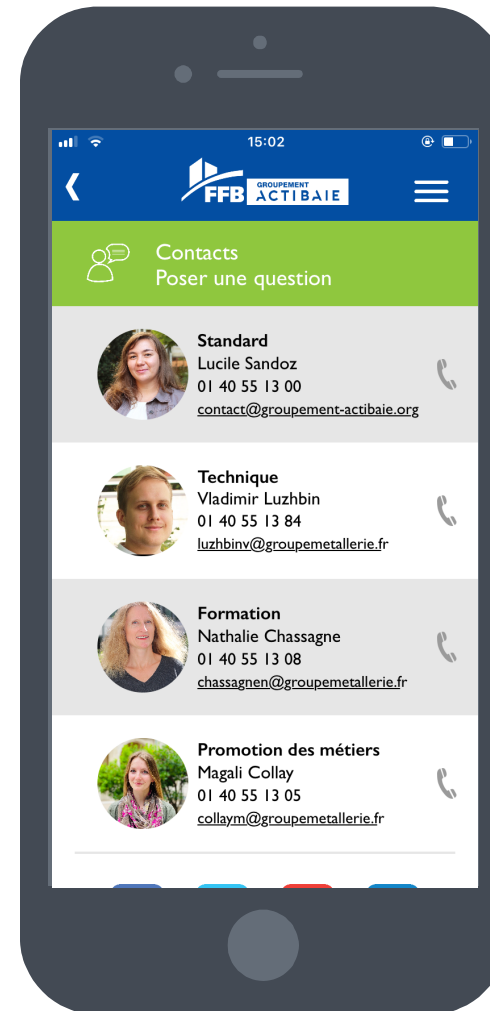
15:02

FFB GROUPEMENT ACTIBAIE

Contacts
Poser une question

Standard
Lucile Sandoz
01 40 55 13 00
contact@groupement-actibaie.org

Technique
Vladimir Luzhbin
01 40 55 13 84
luzhbinv@groupemetallerie.fr

Formation
Nathalie Chassagne
01 40 55 13 08
chassagnen@groupemetallerie.fr

Promotion des métiers
Magali Collay
01 40 55 13 05
collaym@groupemetallerie.fr